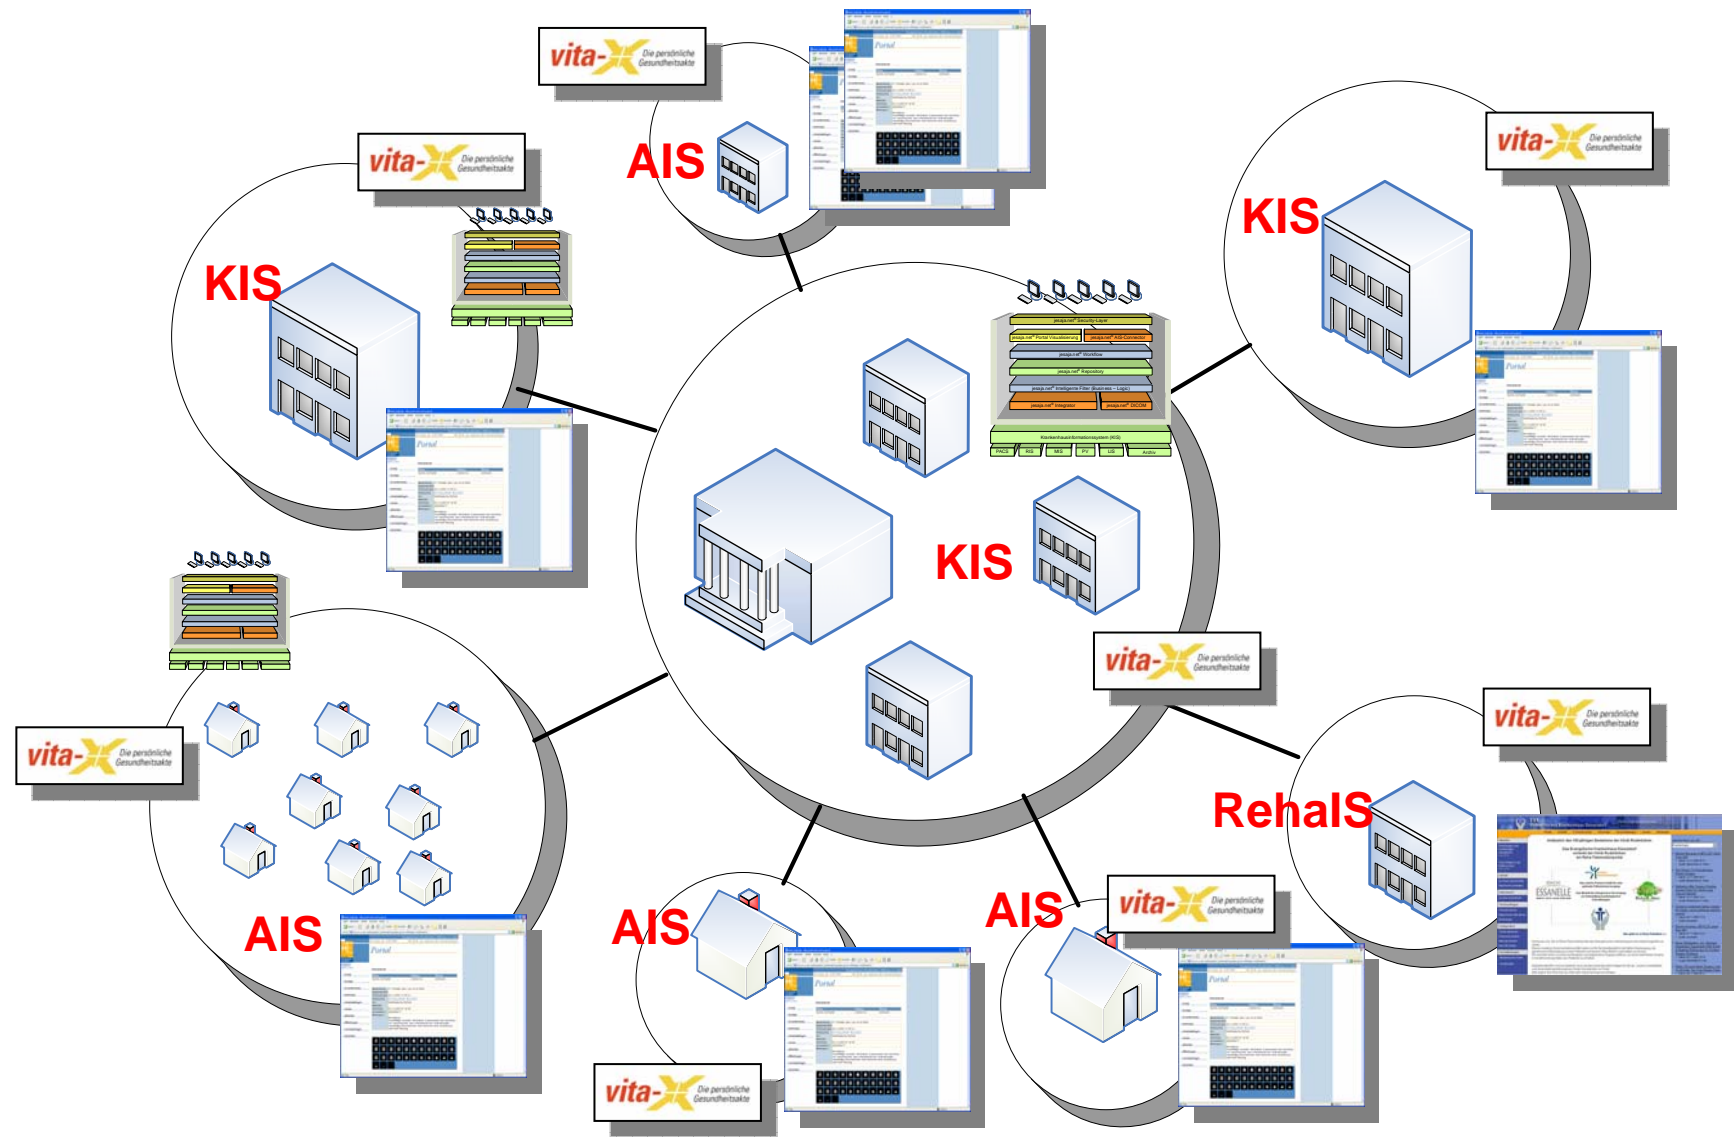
vita-X Die persönliche Gesundheitsakte

AIS

vita-X Die persönliche Gesundheitsakte

KIS

vita-X Die persönliche Gesundheitsakte

KIS

jesaja.net Security-Layer
jesaja.net Portal Visualisierung
jesaja.net KIS-Connector
jesaja.net Workflow
jesaja.net Repository
jesaja.net Intelligente Filter (Business - Logic)
jesaja.net Integrator
jesaja.net DICOM
Krankenhausinformationssystem (KIS)
PACS
RIS
MIS
PV
LIS
Archiv

KIS

vita-X Die persönliche Gesundheitsakte

vita-X Die persönliche Gesundheitsakte

vita-X Die persönliche Gesundheitsakte

RehaIS

AIS

AIS

vita-X Die persönliche Gesundheitsakte

AIS

vita-X Die persönliche Gesundheitsakte